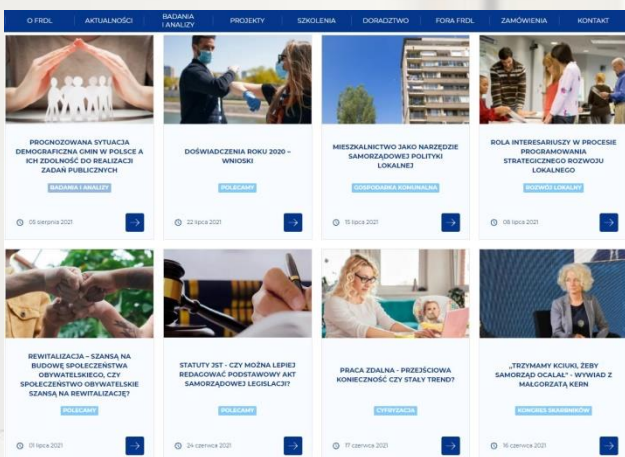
O FRDL | AKTUALNOŚCI | BADANIA I ANALIZY | PROJEKTY | SZKOLENIA | DORADZTWO | FORA FRDL | ZAMÓWIENIA | KONTAKT

PROGNOZOWANA SYTUACJA DEMOGRAFICZNA GMIN W POLSCE A ICH ZDOLNOŚĆ DO REALIZACJI ZADAŃ PUBLICZNYCH

BADANIA I ANALIZY

05 sierpnia 2021

DOŚWIADCZENIA ROKU 2020 – WNIOSKI

POLECAMY

22 lipca 2021

MIESZKALNICTWO JAKO NARZĘDZIE SAMORZĄDOWEJ POLITYKI LOKALNEJ

GOSPODARKA KOMUNALNA

15 lipca 2021

ROLA INTERESARIUSZY W PROCESIE PROGRAMOWANIA STRATEGICZNEGO ROZWOJU LOKALNEGO

ROZWÓJ LOKALNY

08 lipca 2021

REWITALIZACJA – SZANSĄ NA BUDOWĘ SPOŁECZEŃSTWA OBYWATELSKIEGO, CZY SPOŁECZEŃSTWO OBYWATELSKIE SZANSĄ NA REWITALIZACJĘ?

POLECAMY

01 lipca 2021

STATUTY JST - CZY MOŻNA LEPIEJ REDAGOWAĆ PODSTAWOWY AKT SAMORZĄDOWEJ LEGISLACJI?

POLECAMY

24 czerwca 2021

PRACA ZDALNA - PRZEJŚCIOWA KONIECZNOŚĆ CZY STAŁY TREND?

CYFRYZACJA

17 czerwca 2021

„TRZYMAMY KCIUKI, ŻEBY SAMORZĄD OCALAŁ" - WYWIAD Z MAŁGORZATĄ KERN

KONGRES SKARBNIKÓW

16 czerwca 2021